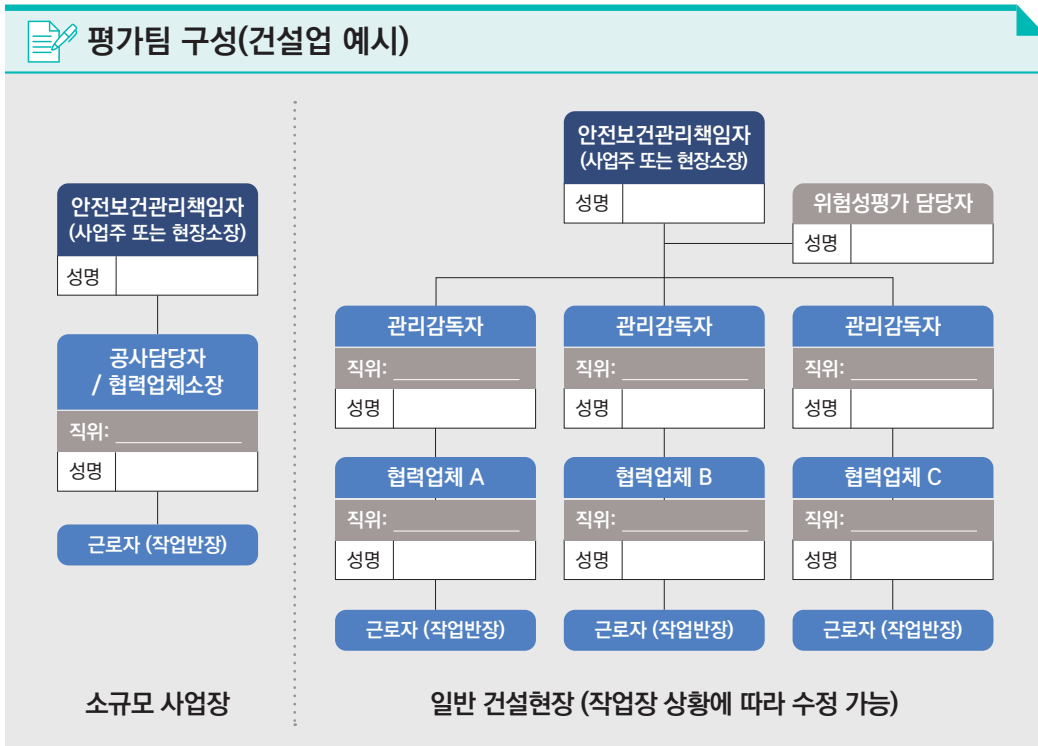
평가팀 구성(건설업 예시)

안전보건관리책임자 (사업주 또는 현장소장)
성명

공사담당자 / 협력업체소장
직위: ____________
성명

근로자 (작업반장)

소규모 사업장

안전보건관리책임자 (사업주 또는 현장소장)
성명

위험성평가 담당자
성명

관리감독자
직위: ____________
성명

관리감독자
직위: ____________
성명

관리감독자
직위: ____________
성명

협력업체 A
직위: ____________
성명

협력업체 B
직위: ____________
성명

협력업체 C
직위: ____________
성명

근로자 (작업반장)

근로자 (작업반장)

근로자 (작업반장)

일반 건설현장 (작업장 상황에 따라 수정 가능)